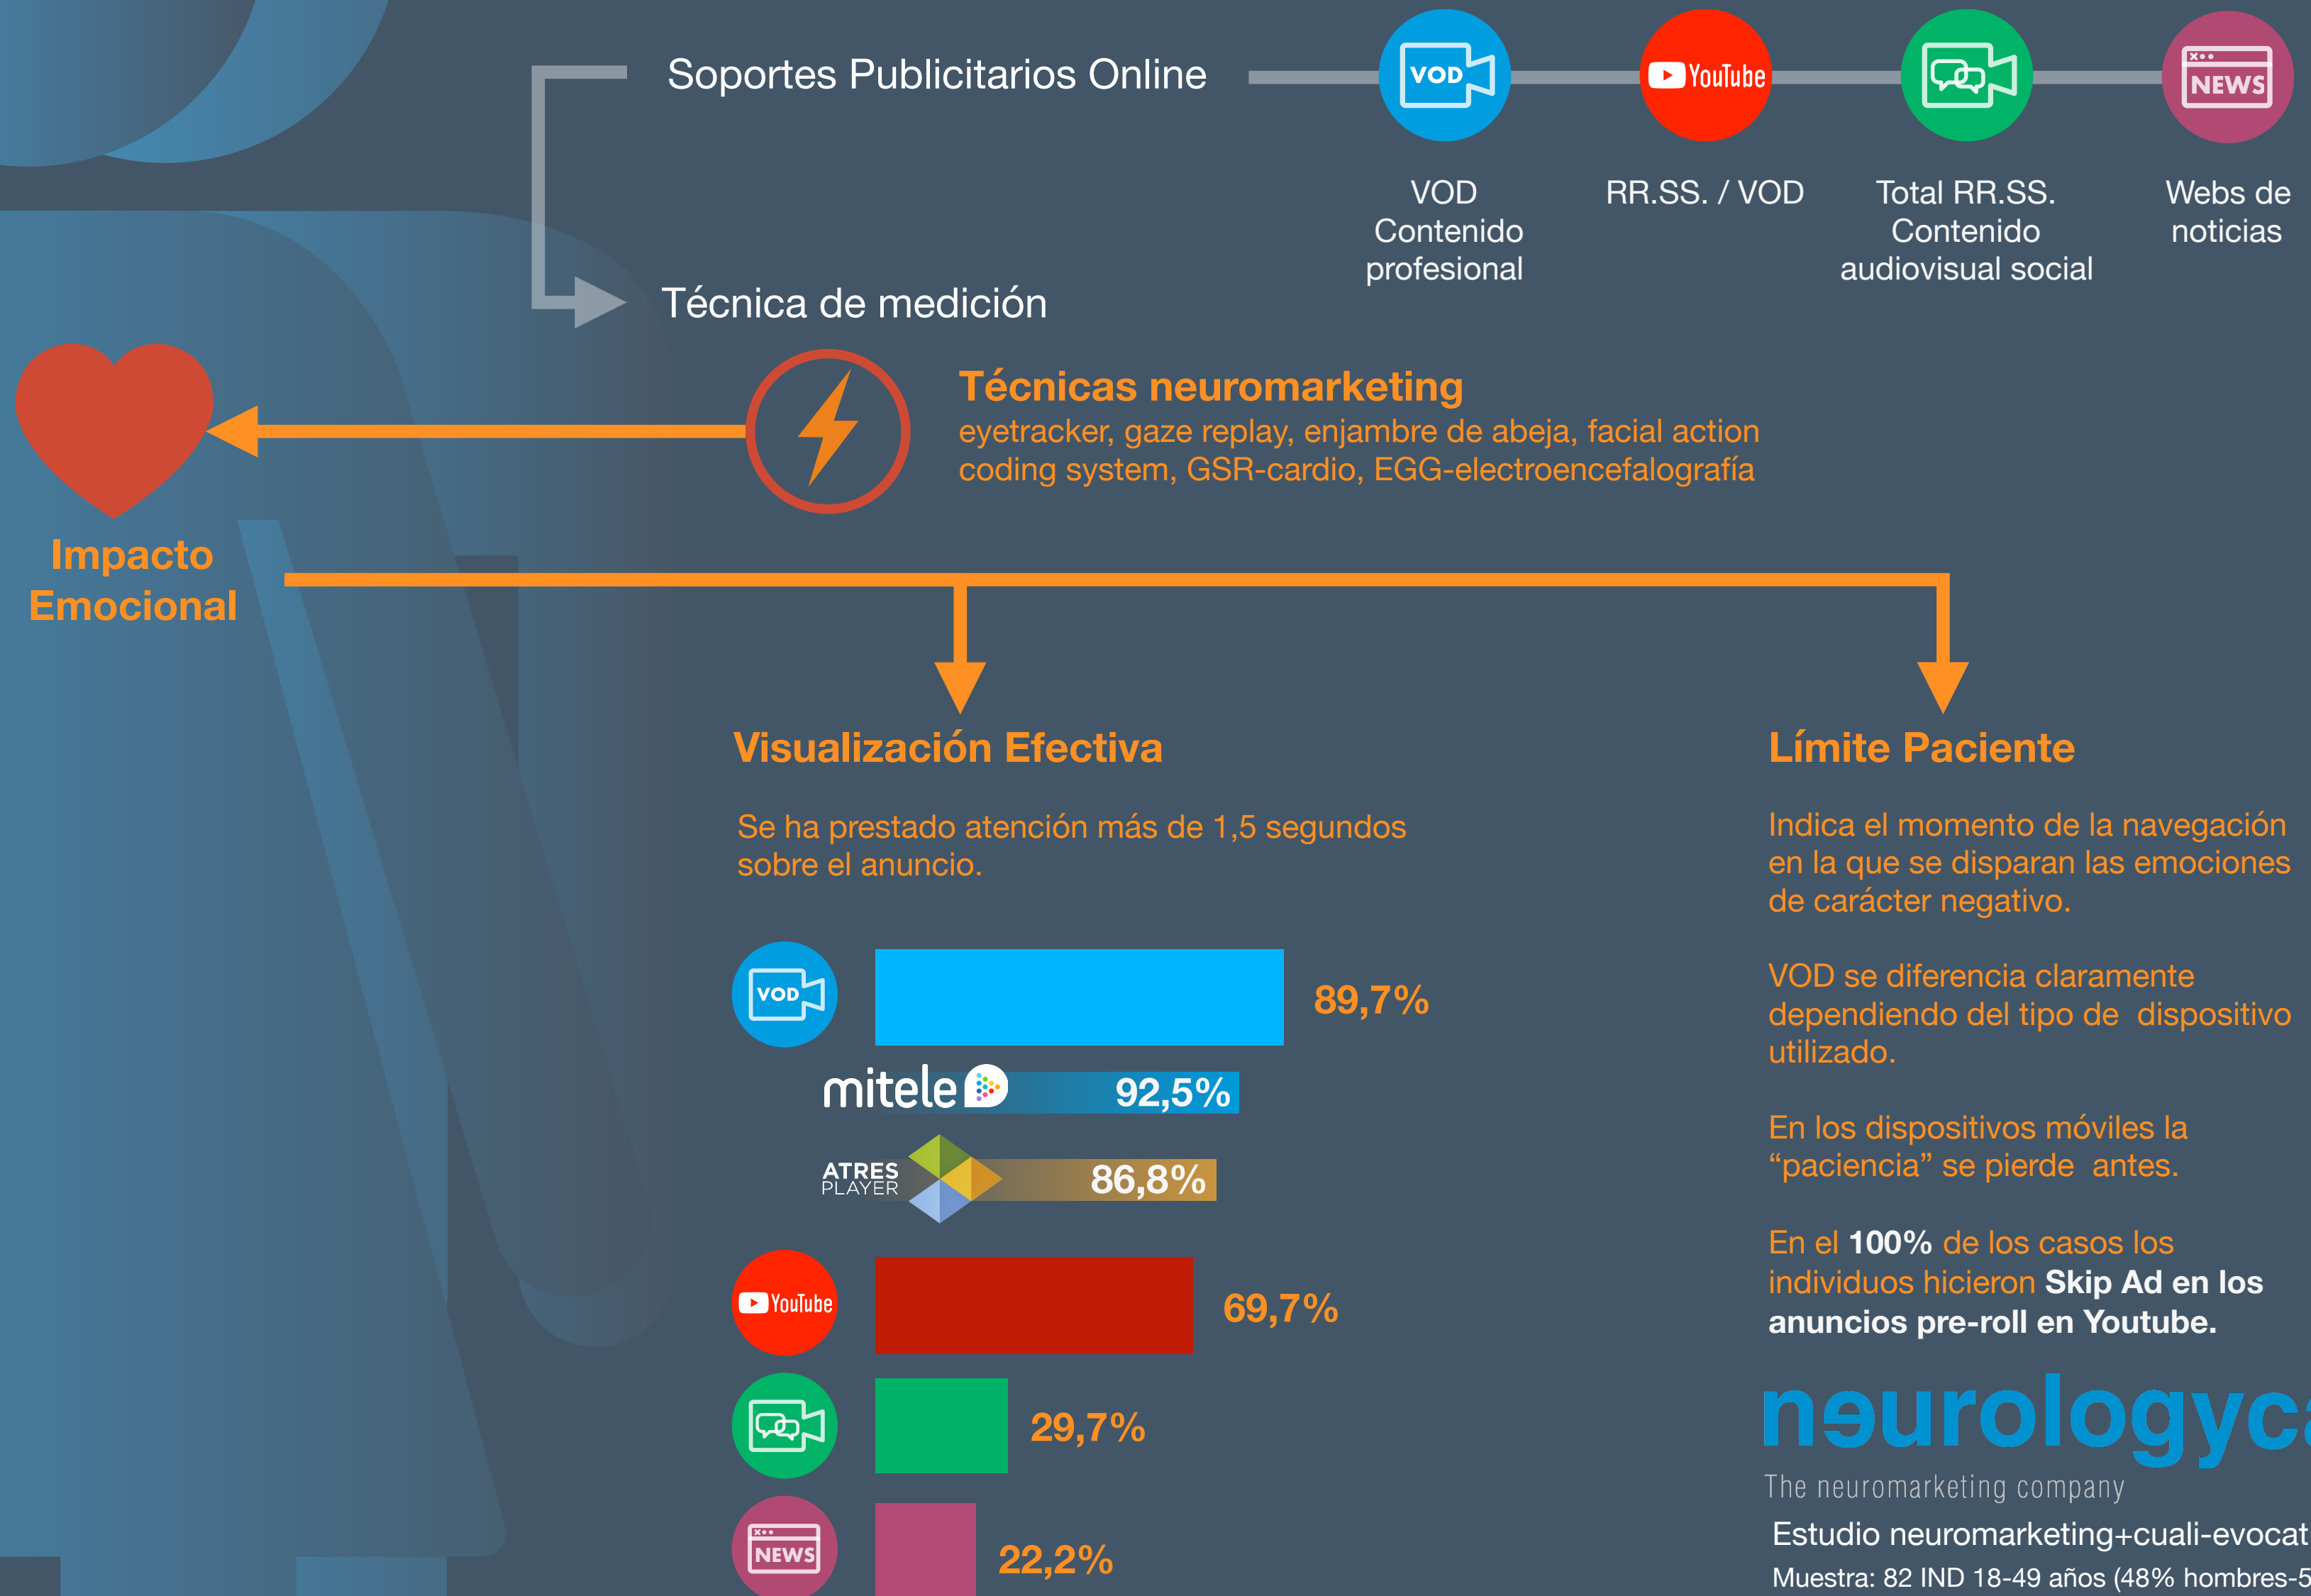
Soportes Publicitarios Online

VOD

VOD Contenido profesional

YouTube

RR.SS. / VOD

Total RR.SS. Contenido audiovisual social

NEWS

Webs de noticias

Técnica de medición

Técnicas neuromarketing
eyetracker, gaze replay, enjambre de abeja, facial action coding system, GSR-cardio, EGG-electroencefalografía

Impacto Emocional

Visualización Efectiva

Se ha prestado atención más de 1,5 segundos sobre el anuncio.

VOD 89,7%

mitele 92,5%

ATRES PLAYER 86,8%

YouTube 69,7%

29,7%

NEWS 22,2%

Límite Paciente

Indica el momento de la navegación en la que se disparan las emociones de carácter negativo.

VOD se diferencia claramente dependiendo del tipo de dispositivo utilizado.

En los dispositivos móviles la “paciencia” se pierde antes.

En el **100%** de los casos los individuos hicieron **Skip Ad en los anuncios pre-roll en Youtube.**

neurologyc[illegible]
The neuromarketing company

Estudio neuromarketing+cuali-evocat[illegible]
Muestra: 82 IND 18-49 años (48% hombres-5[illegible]